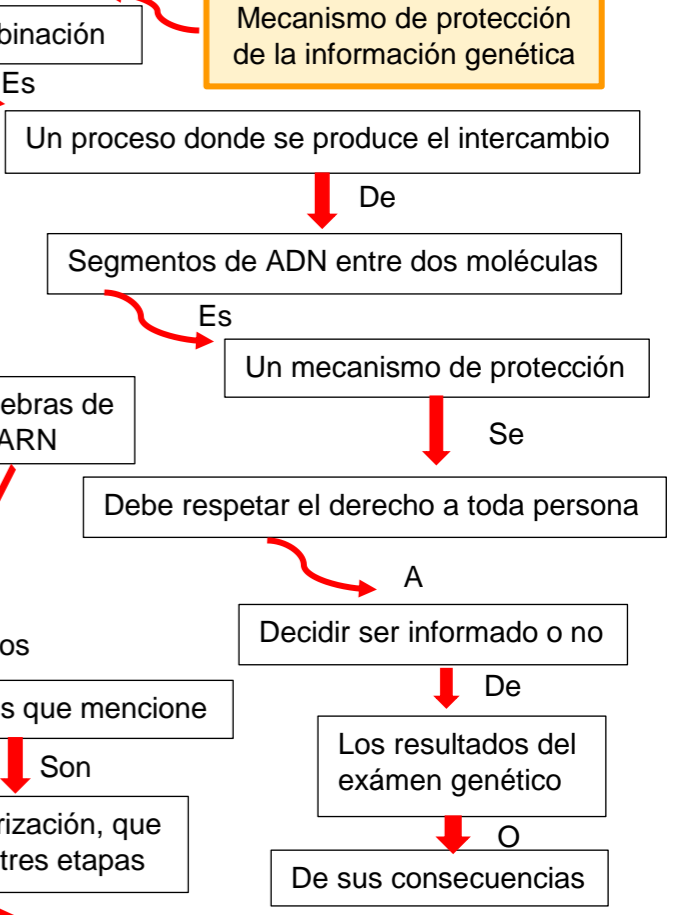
binación

Mecanismo de protección de la información genética

Es

Un proceso donde se produce el intercambio

De

Segmentos de ADN entre dos moléculas

Es

Un mecanismo de protección

ebras de ARN

Se

Debe respetar el derecho a toda persona

A

Decidir ser informado o no

os

s que mencione

De

Los resultados del exámen genético

Son

rización, que tres etapas

O

De sus consecuencias